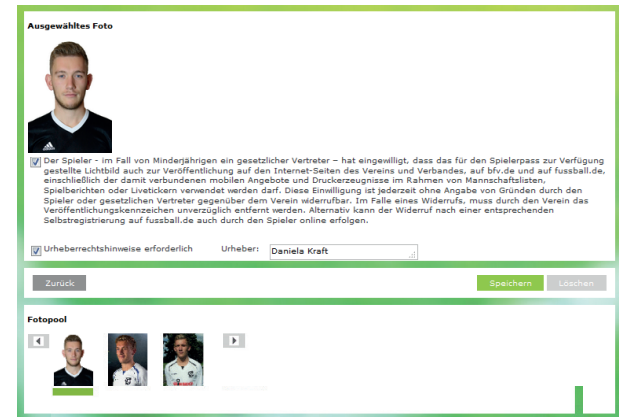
Ausgewähltes Foto

Der Spieler - im Fall von Minderjährigen ein gesetzlicher Vertreter – hat eingewilligt, dass das für den Spielerpass zur Verfügung gestellte Lichtbild auch zur Veröffentlichung auf den Internet-Seiten des Vereins und Verbandes, auf bfv.de und auf fussball.de, einschließlich der damit verbundenen mobilen Angebote und Druckerzeugnisse im Rahmen von Mannschaftslisten, Spielberichten oder Livetickern verwendet werden darf. Diese Einwilligung ist jederzeit ohne Angabe von Gründen durch den Spieler oder gesetzlichen Vertreter gegenüber dem Verein widerrufbar. Im Falle eines Widerrufs, muss durch den Verein das Veröffentlichungskennzeichen unverzüglich entfernt werden. Alternativ kann der Widerruf nach einer entsprechenden Selbstregistrierung auf fussball.de auch durch den Spieler online erfolgen.

Urheberrechtshinweise erforderlich

Urheber: Daniela Kraft

Zurück

Speichern

Löschen

Fotopool